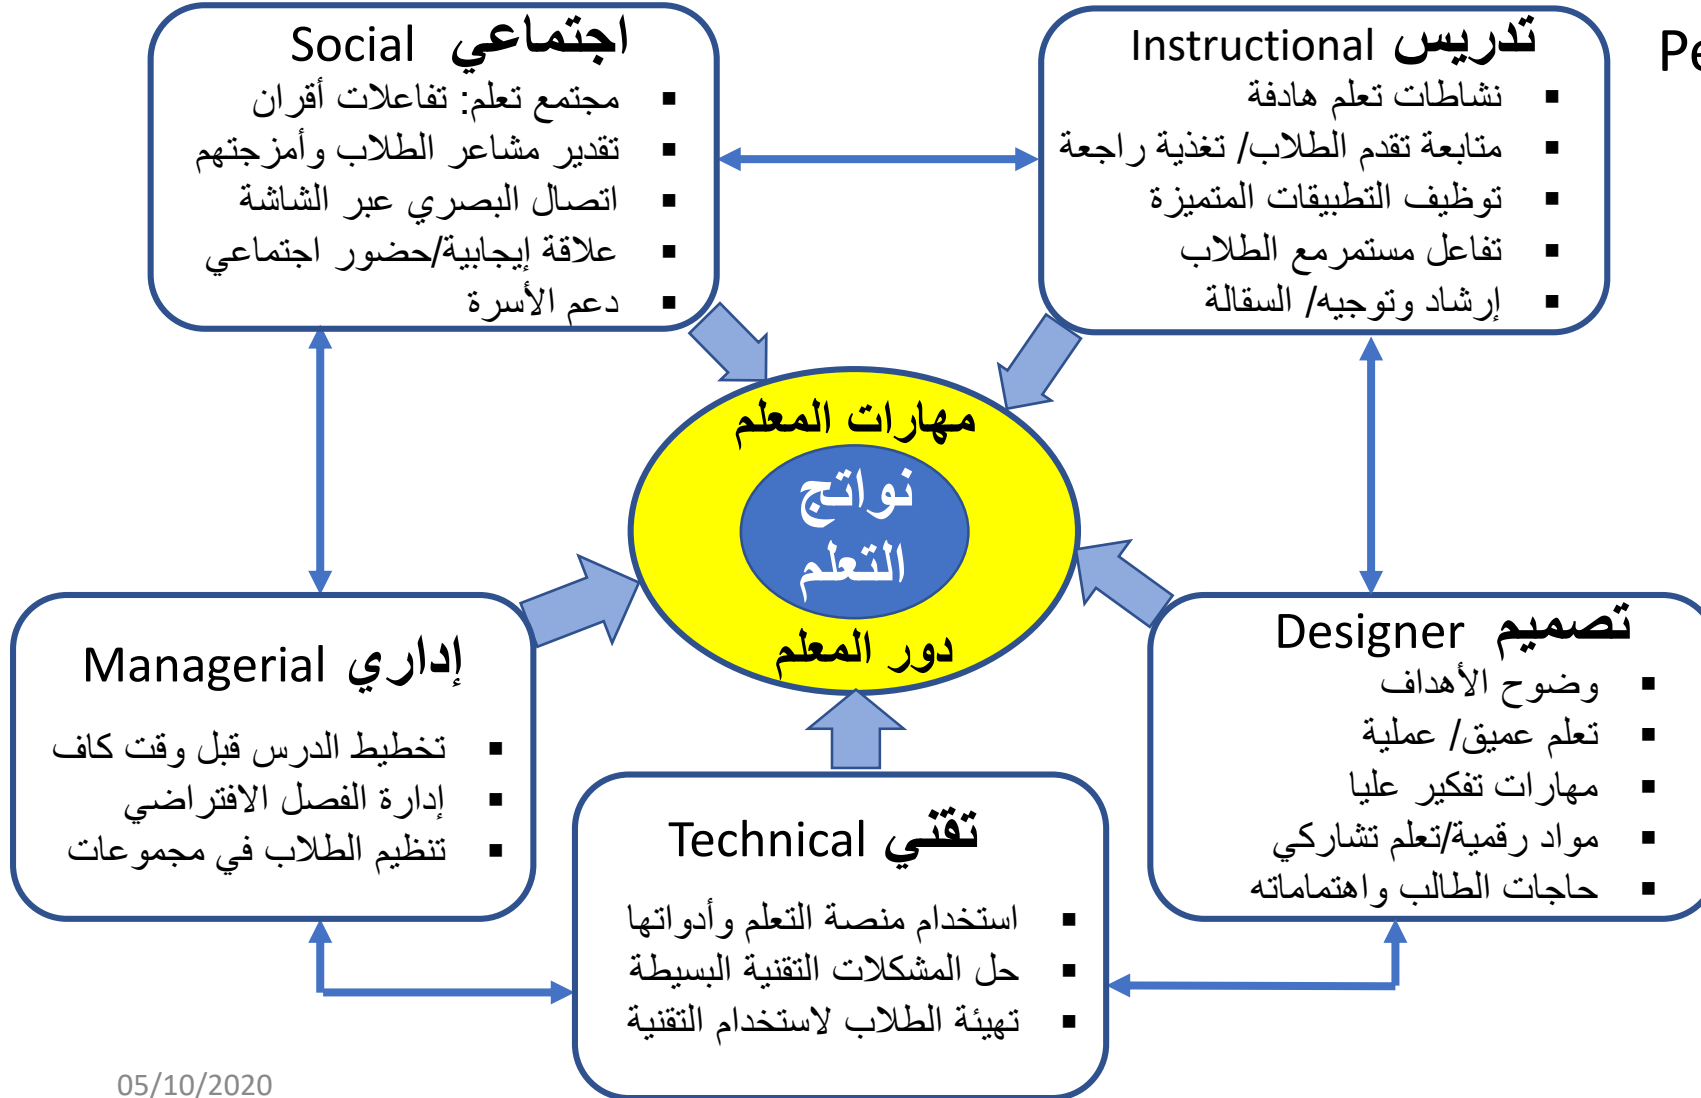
Social اجتماعي
- مجتمع تعلم: تفاعلات أقران
- تقدير مشاعر الطلاب وأمزجتهم
- اتصال البصري عبر الشاشة
- علاقة إيجابية/حضور اجتماعي
- دعم الأسرة

Instructional تدريس
- نشاطات تعلم هادفة
- متابعة تقدم الطلاب/ تغذية راجعة
- توظيف التطبيقات المتميزة
- تفاعل مستمرمع الطلاب
- إرشاد وتوجيه/ السقالة

Pe

مهارات المعلم
نواتج التعلم
دور المعلم

Managerial إداري
- تخطيط الدرس قبل وقت كاف
- إدارة الفصل الافتراضي
- تنظيم الطلاب في مجموعات

Designer تصميم
- وضوح الأهداف
- تعلم عميق/ عملية
- مهارات تفكير عليا
- مواد رقمية/تعلم تشاركي
- حاجات الطالب واهتماماته

Technical تقني
- استخدام منصة التعلم وأدواتها
- حل المشكلات التقنية البسيطة
- تهيئة الطلاب لاستخدام التقنية

05/10/2020